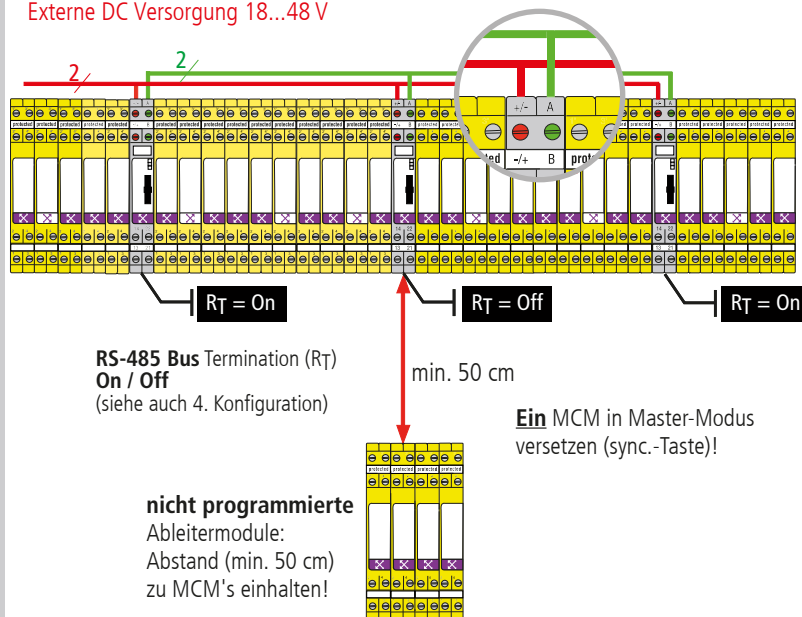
Externe DC Versorgung 18...48 V

2

2

+/- A

-/+ B

protected

$R_T$ = On

$R_T$ = Off

$R_T$ = On

**RS-485 Bus** Termination ($R_T$)
**On / Off**
(siehe auch 4. Konfiguration)

min. 50 cm

**Ein** MCM in Master-Modus versetzen (sync.-Taste)!

**nicht programmierte**
Ableitermodule:
Abstand (min. 50 cm)
zu MCM's einhalten!